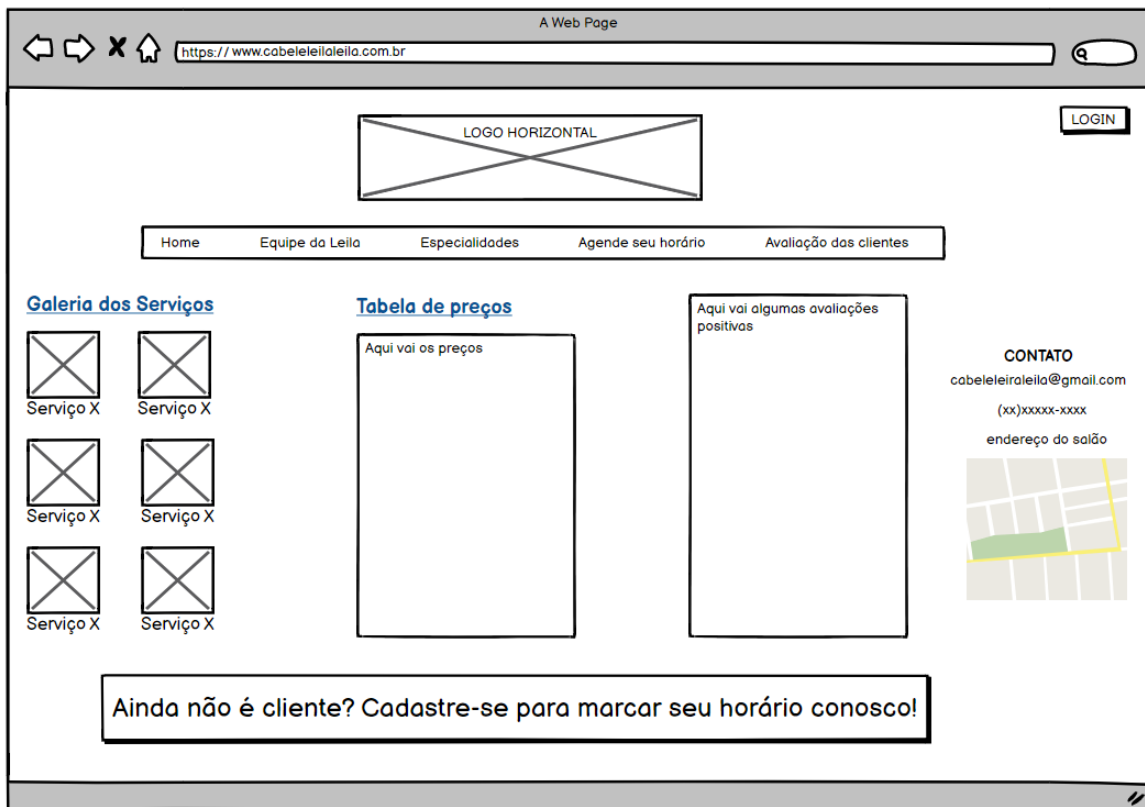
A Web Page

https:// www.cabeleleilaleila.com.br

LOGIN

LOGO HORIZONTAL

Home Equipe da Leila Especialidades Agende seu horário Avaliação das clientes

Galeria dos Serviços

Serviço X Serviço X

Serviço X Serviço X

Serviço X Serviço X

Tabela de preços

Aqui vai os preços

Aqui vai algumas avaliações positivas

CONTATO

cabeleleiraleila@gmail.com

(xx)xxxxx-xxxx

endereço do salão

Ainda não é cliente? Cadastre-se para marcar seu horário conosco!